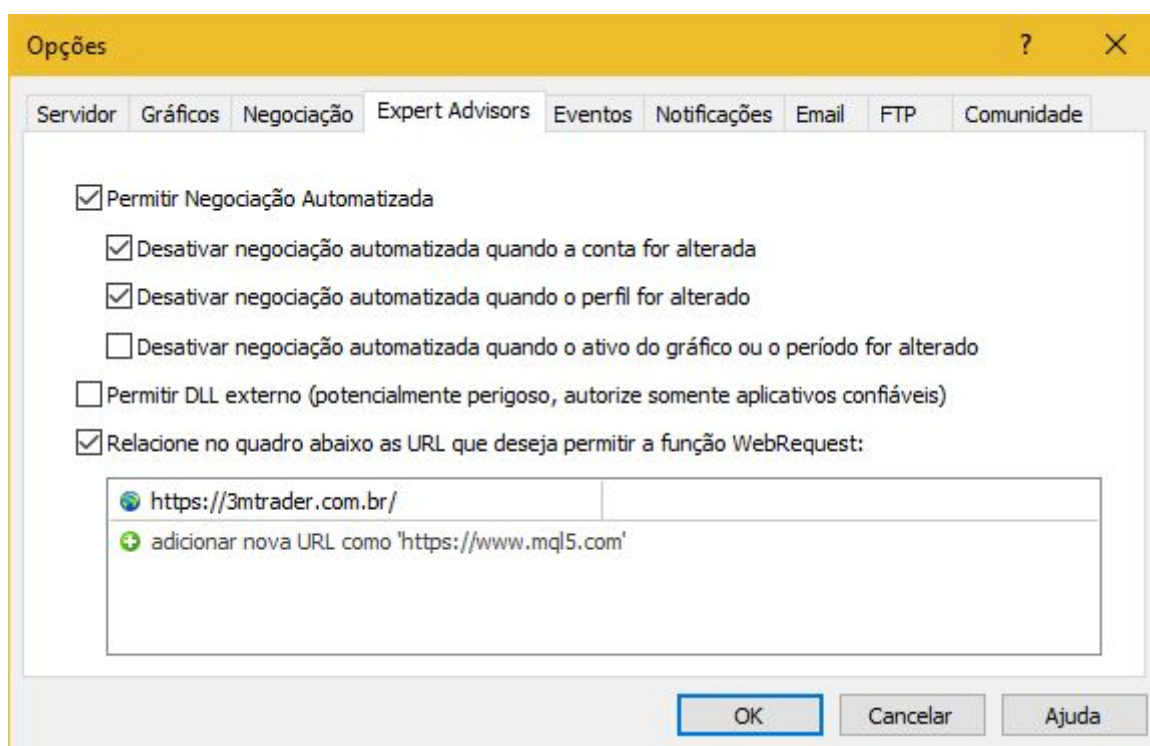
Opções ? ×

Servidor | Gráficos | Negociação | Expert Advisors | Eventos | Notificações | Email | FTP | Comunidade

☑ Permitir Negociação Automatizada

☑ Desativar negociação automatizada quando a conta for alterada

☑ Desativar negociação automatizada quando o perfil for alterado

☐ Desativar negociação automatizada quando o ativo do gráfico ou o período for alterado

☐ Permitir DLL externo (potencialmente perigoso, autorize somente aplicativos confiáveis)

☑ Relacione no quadro abaixo as URL que deseja permitir a função WebRequest:

https://3mtrader.com.br/

adicionar nova URL como 'https://www.mql5.com'

OK Cancelar Ajuda